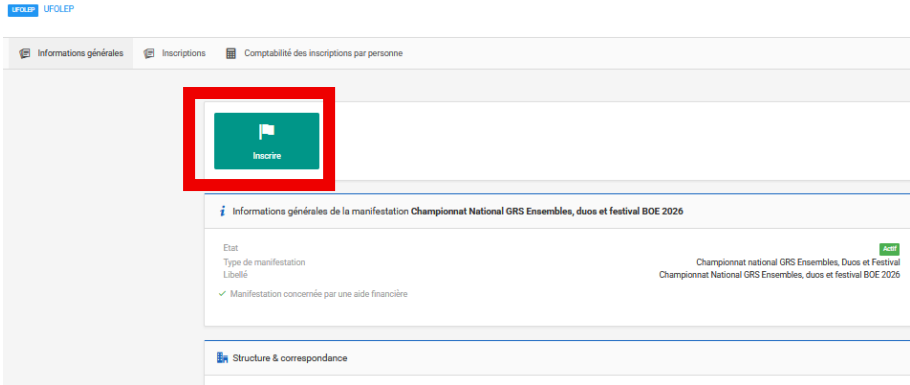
UFOLEP UFOLEP

Informations générales | Inscriptions | Comptabilité des inscriptions par personne

Inscrire

Informations générales de la manifestation **Championnat National GRS Ensembles, duos et festival BOE 2026**

Etat Actif
Type de manifestation Championnat national GRS Ensembles, Duos et Festival
Libellé Championnat National GRS Ensembles, duos et festival BOE 2026

✓ Manifestation concernée par une aide financière

Structure & correspondance